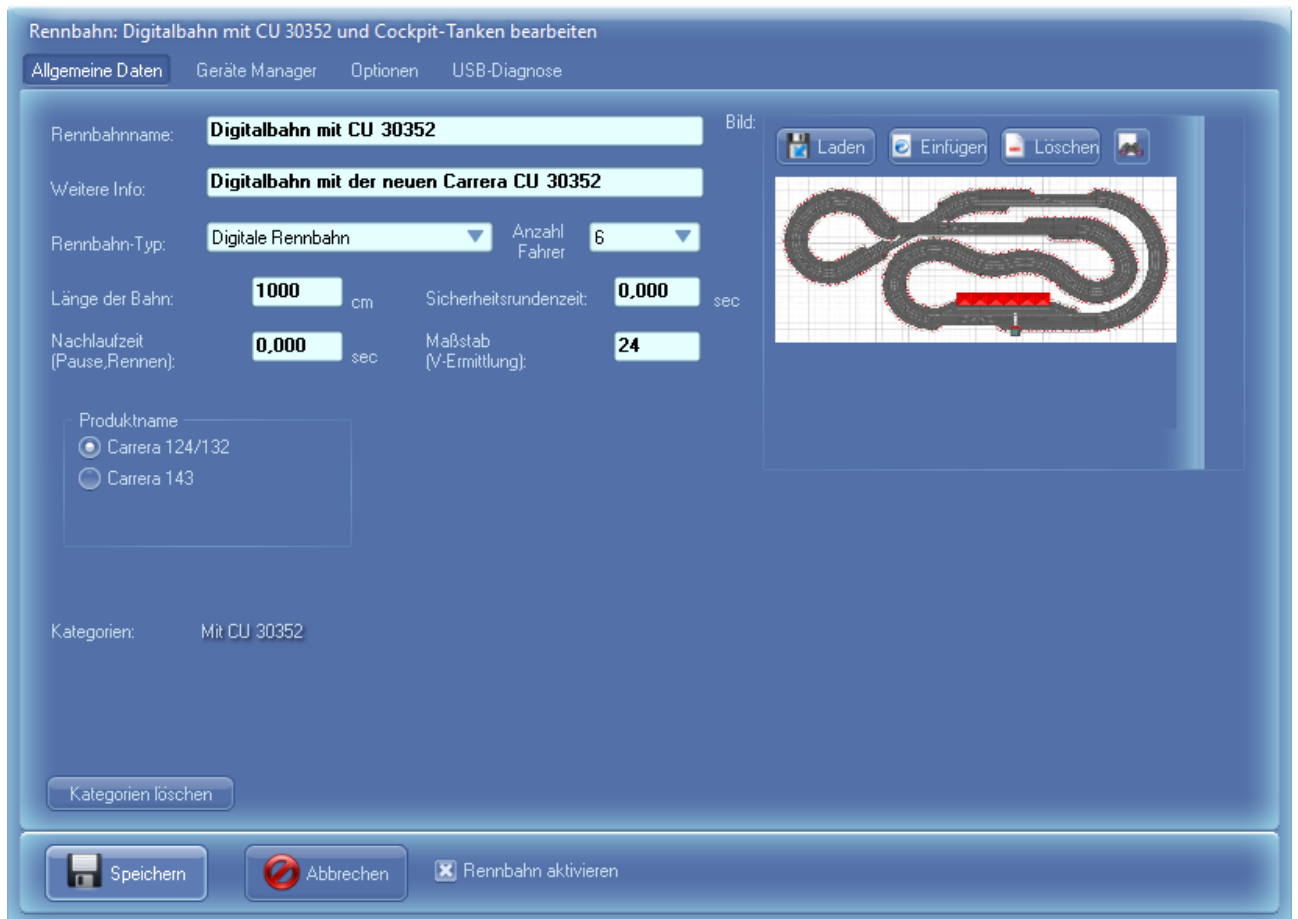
Rennbahn: Digitalbahn mit CU 30352 und Cockpit-Tanken bearbeiten

Allgemeine Daten Geräte Manager Optionen USB-Diagnose

Rennbahnname: Digitalbahn mit CU 30352

Weitere Info: Digitalbahn mit der neuen Carrera CU 30352

Rennbahn-Typ: Digitale Rennbahn

Anzahl Fahrer 6

Länge der Bahn: 1000 cm

Sicherheitsrundenzeit: 0,000 sec

Nachlaufzeit (Pause,Rennen): 0,000 sec

Maßstab (V-Ermittlung): 24

Bild:

Laden Einfügen Löschen

Produktname
Carrera 124/132
Carrera 143

Kategorien: Mit CU 30352

Kategorien löschen

Speichern Abbrechen Rennbahn aktivieren